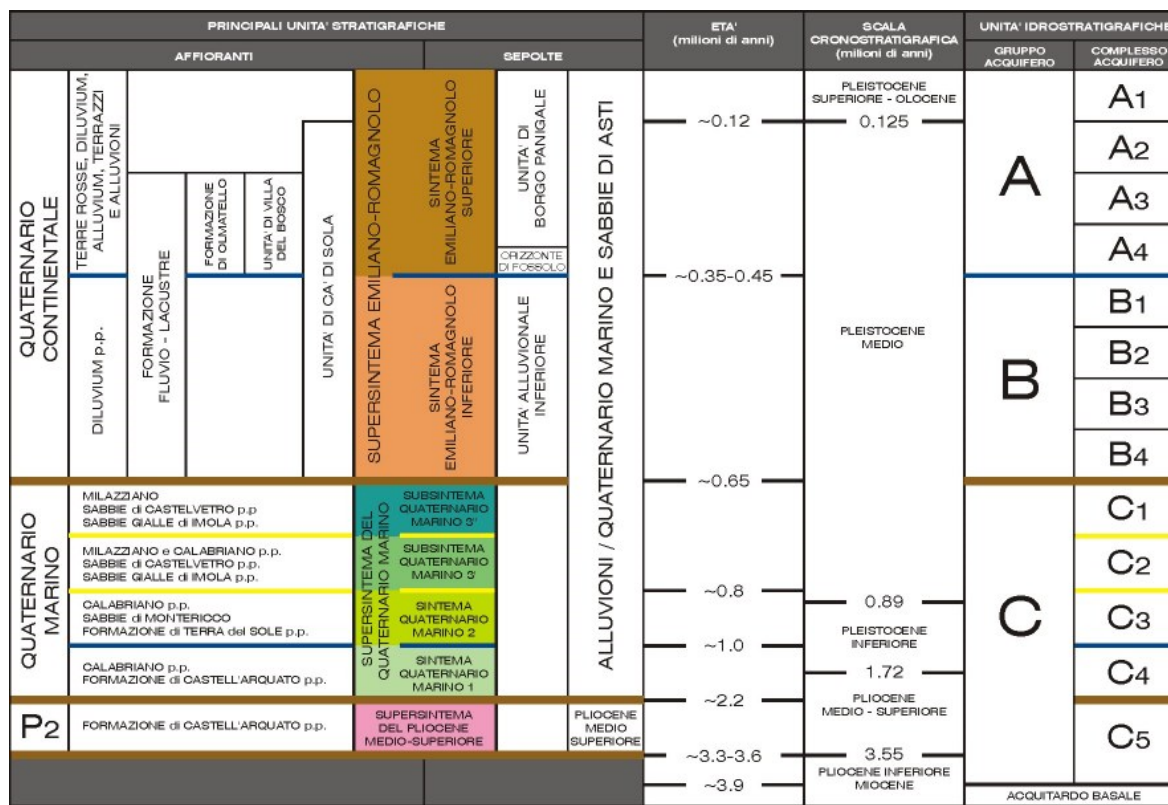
PRINCIPALI UNITA' STRATIGRAFICHE

AFFIORANTI

SEPOLTE

ETA' (milioni di anni)

SCALA CRONOSTRATIGRAFICA (milioni di anni)

UNITA' IDROSTRATIGRAFICHE

GRUPPO ACQUIFERO

COMPLESSO ACQUIFERO

QUATERNARIO CONTINENTALE

TERRE ROSSE, DILUVIUM, ALLUVIUM, TERRAZZI E ALLUVIONI

DILUVIUM p.p.

FORMAZIONE FLUVIO - LACUSTRE

FORMAZIONE DI OLMATELLO

UNITA' DI VILLA DEL BOSCO

UNITA' DI CA' DI SOLA

SUPERSINTEMA EMILIANO-ROMAGNOLO

SINTEMA EMILIANO-ROMAGNOLO SUPERIORE

SINTEMA EMILIANO-ROMAGNOLO INFERIORE

UNITA' DI BORGO PANIGALE

ORIZZONTE DI FOSSOLO

UNITA' ALLUVIONALE INFERIORE

ALLUVIONI / QUATERNARIO MARINO E SABBIE DI ASTI

QUATERNARIO MARINO

MILAZZIANO
SABBIE di CASTELVETRO p.p
SABBIE GIALLE di IMOLA p.p.

MILAZZIANO e CALABRIANO p.p.
SABBIE di CASTELVETRO p.p.
SABBIE GIALLE di IMOLA p.p.

CALABRIANO p.p.
SABBIE di MONTERICCO
FORMAZIONE di TERRA del SOLE p.p.

CALABRIANO p.p.
FORMAZIONE di CASTELL'ARQUATO p.p.

SUPERSINTEMA DEL QUATERNARIO MARINO

SUBSINTEMA QUATERNARIO MARINO 3'

SUBSINTEMA QUATERNARIO MARINO 3

SINTEMA QUATERNARIO MARINO 2

SINTEMA QUATERNARIO MARINO 1

P2

FORMAZIONE di CASTELL'ARQUATO p.p.

SUPERSINTEMA DEL PLIOCENE MEDIO-SUPERIORE

PLIOCENE MEDIO SUPERIORE

~0.12
~0.35-0.45
~0.65
~0.8
~1.0
~2.2
~3.3-3.6
~3.9

PLEISTOCENE SUPERIORE - OLOCENE
0.125
PLEISTOCENE MEDIO
0.89
PLEISTOCENE INFERIORE
1.72
PLIOCENE MEDIO - SUPERIORE
3.55
PLIOCENE INFERIORE MIOCENE

A
B
C

A1
A2
A3
A4
B1
B2
B3
B4
C1
C2
C3
C4
C5

ACQUITARDO BASALE